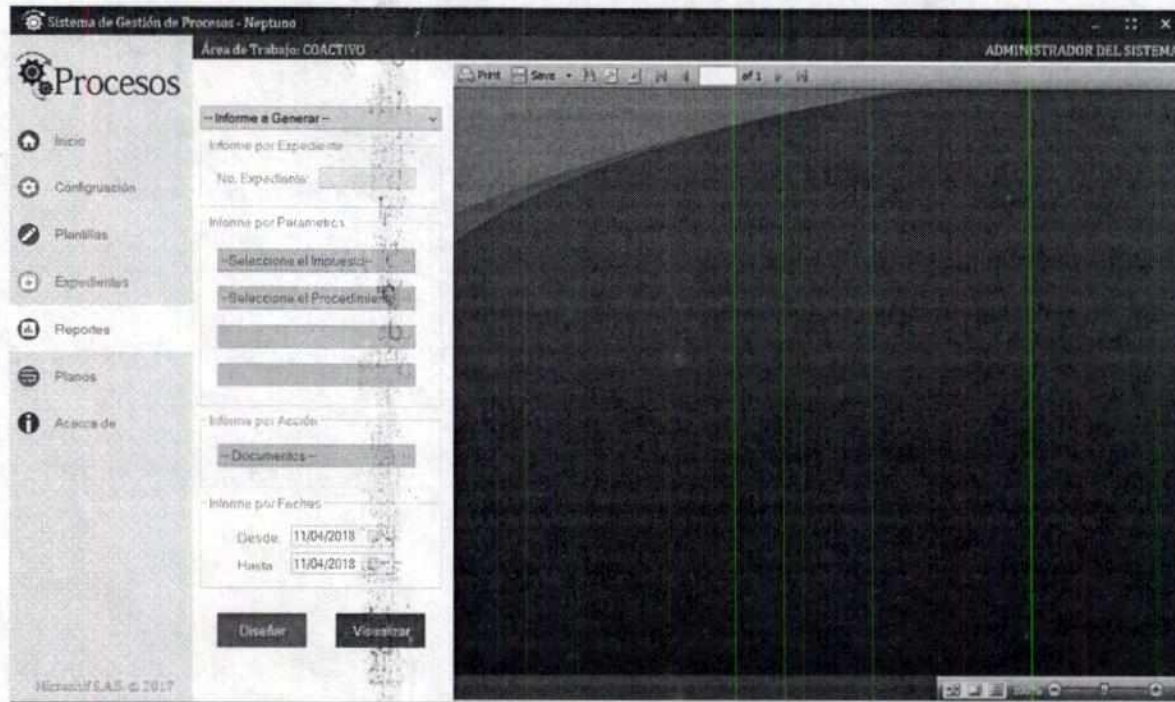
Sistema de Gestión de Procesos - Neptuno

Área de Trabajo: COACTIVO

ADMINISTRADOR DEL SISTEMA

Procesos

Inicio

Configuración

Plantillas

Expedientes

Reportes

Planos

Acerca de

Microsif S.A.S. © 2017

-- Informe a Generar --

Informe por Expediente

No. Expediente:

Informe por Parametros

--Seleccione el Impuesto--

--Seleccione el Procedimiento--

Informe por Acción

-- Documentos --

Informe por Fechas

Desde 11/04/2018

Hasta 11/04/2018

Diseñar

Visualizar

Print Save of 1